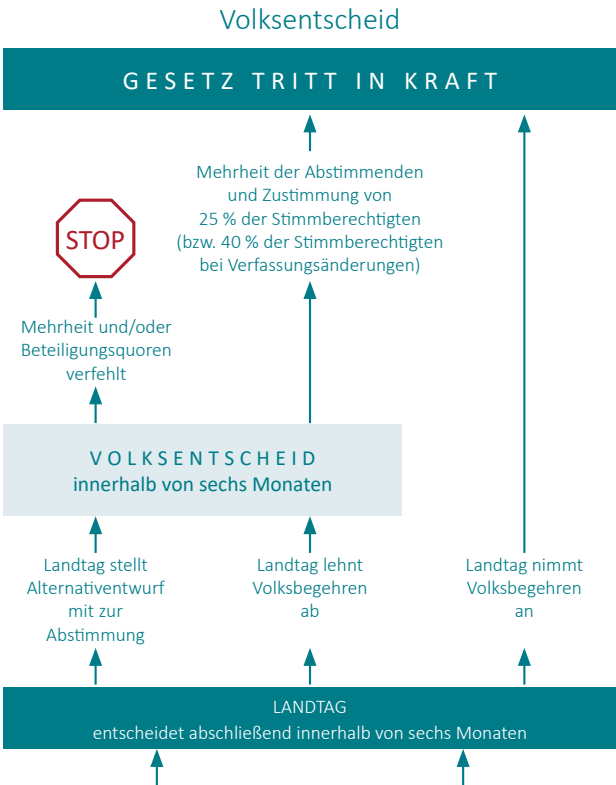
Volksentscheid

GESETZ TRITT IN KRAFT

STOP

Mehrheit und/oder Beteiligungsquoren verfehlt

Mehrheit der Abstimmenden und Zustimmung von 25 % der Stimmberechtigten (bzw. 40 % der Stimmberechtigten bei Verfassungsänderungen)

VOLKSENTSCHEID
innerhalb von sechs Monaten

Landtag stellt Alternativentwurf mit zur Abstimmung

Landtag lehnt Volksbegehren ab

Landtag nimmt Volksbegehren an

LANDTAG
entscheidet abschließend innerhalb von sechs Monaten